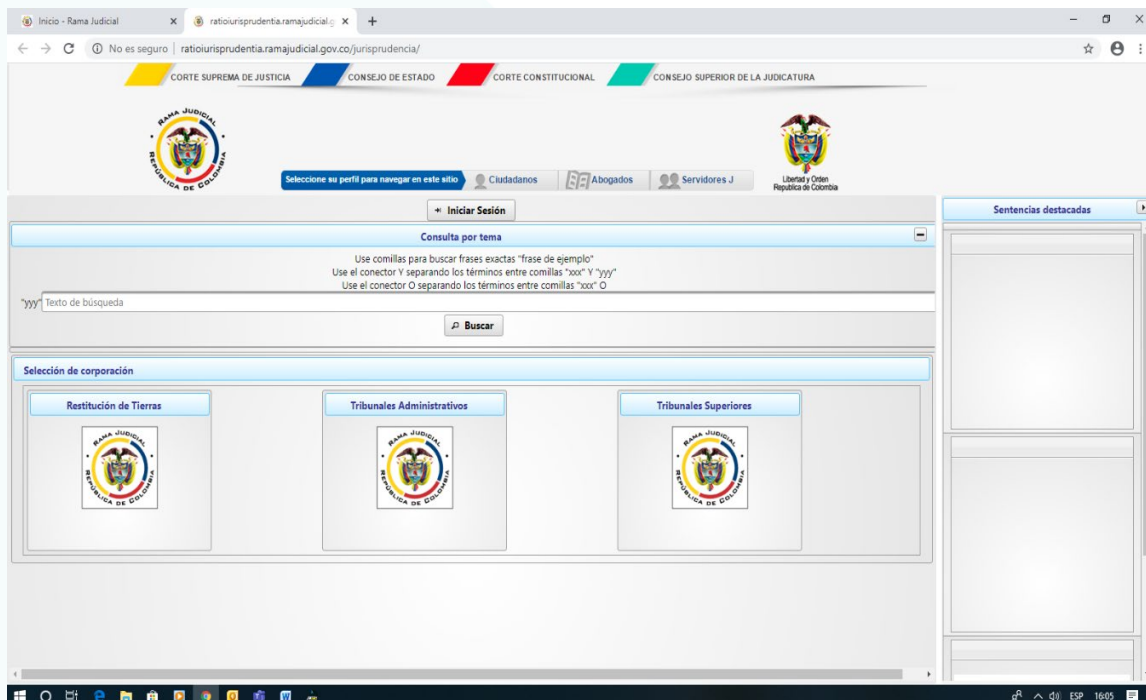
Inicio - Rama Judicial
ratioiurisprudentia.ramajudicial.g
No es seguro | ratioiurisprudentia.ramajudicial.gov.co/jurisprudencia/

CORTE SUPREMA DE JUSTICIA
CONSEJO DE ESTADO
CORTE CONSTITUCIONAL
CONSEJO SUPERIOR DE LA JUDICATURA

RAMA JUDICIAL REPÚBLICA DE COLOMBIA

Seleccione su perfil para navegar en este sitio
Ciudadanos
Abogados
Servidores J

Libertad y Orden República de Colombia

Iniciar Sesión

Sentencias destacadas

Consulta por tema

Use comillas para buscar frases exactas "frase de ejemplo"
Use el conector Y separando los términos entre comillas "xxx" Y "yyy"
Use el conector O separando los términos entre comillas "xxx" O

"yyy" Texto de búsqueda

Buscar

Selección de corporación

Restitución de Tierras
RAMA JUDICIAL REPÚBLICA DE COLOMBIA

Tribunales Administrativos
RAMA JUDICIAL REPÚBLICA DE COLOMBIA

Tribunales Superiores
RAMA JUDICIAL REPÚBLICA DE COLOMBIA

ESP 16:05